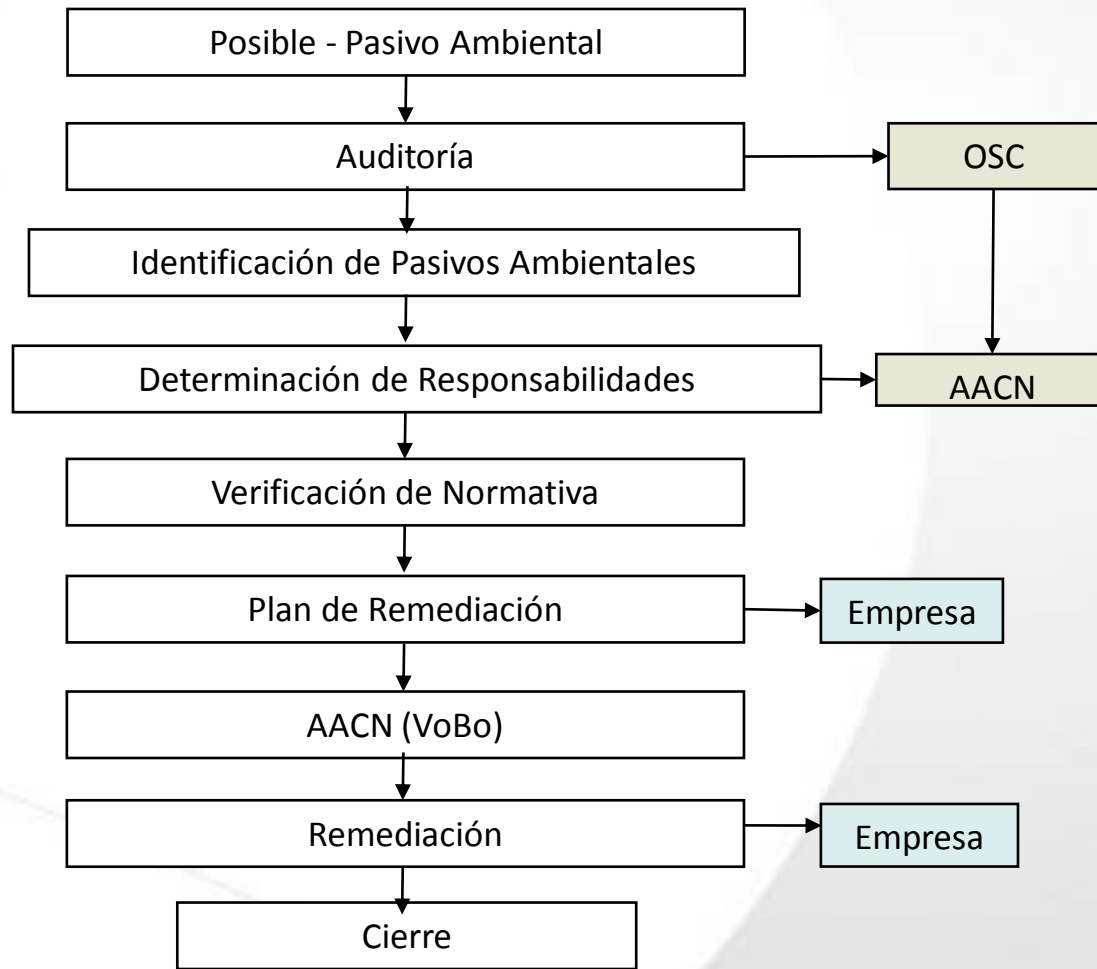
Posible - Pasivo Ambiental

Auditoría

OSC

Identificación de Pasivos Ambientales

Determinación de Responsabilidades

AACN

Verificación de Normativa

Plan de Remediación

Empresa

AACN (VoBo)

Remediación

Empresa

Cierre